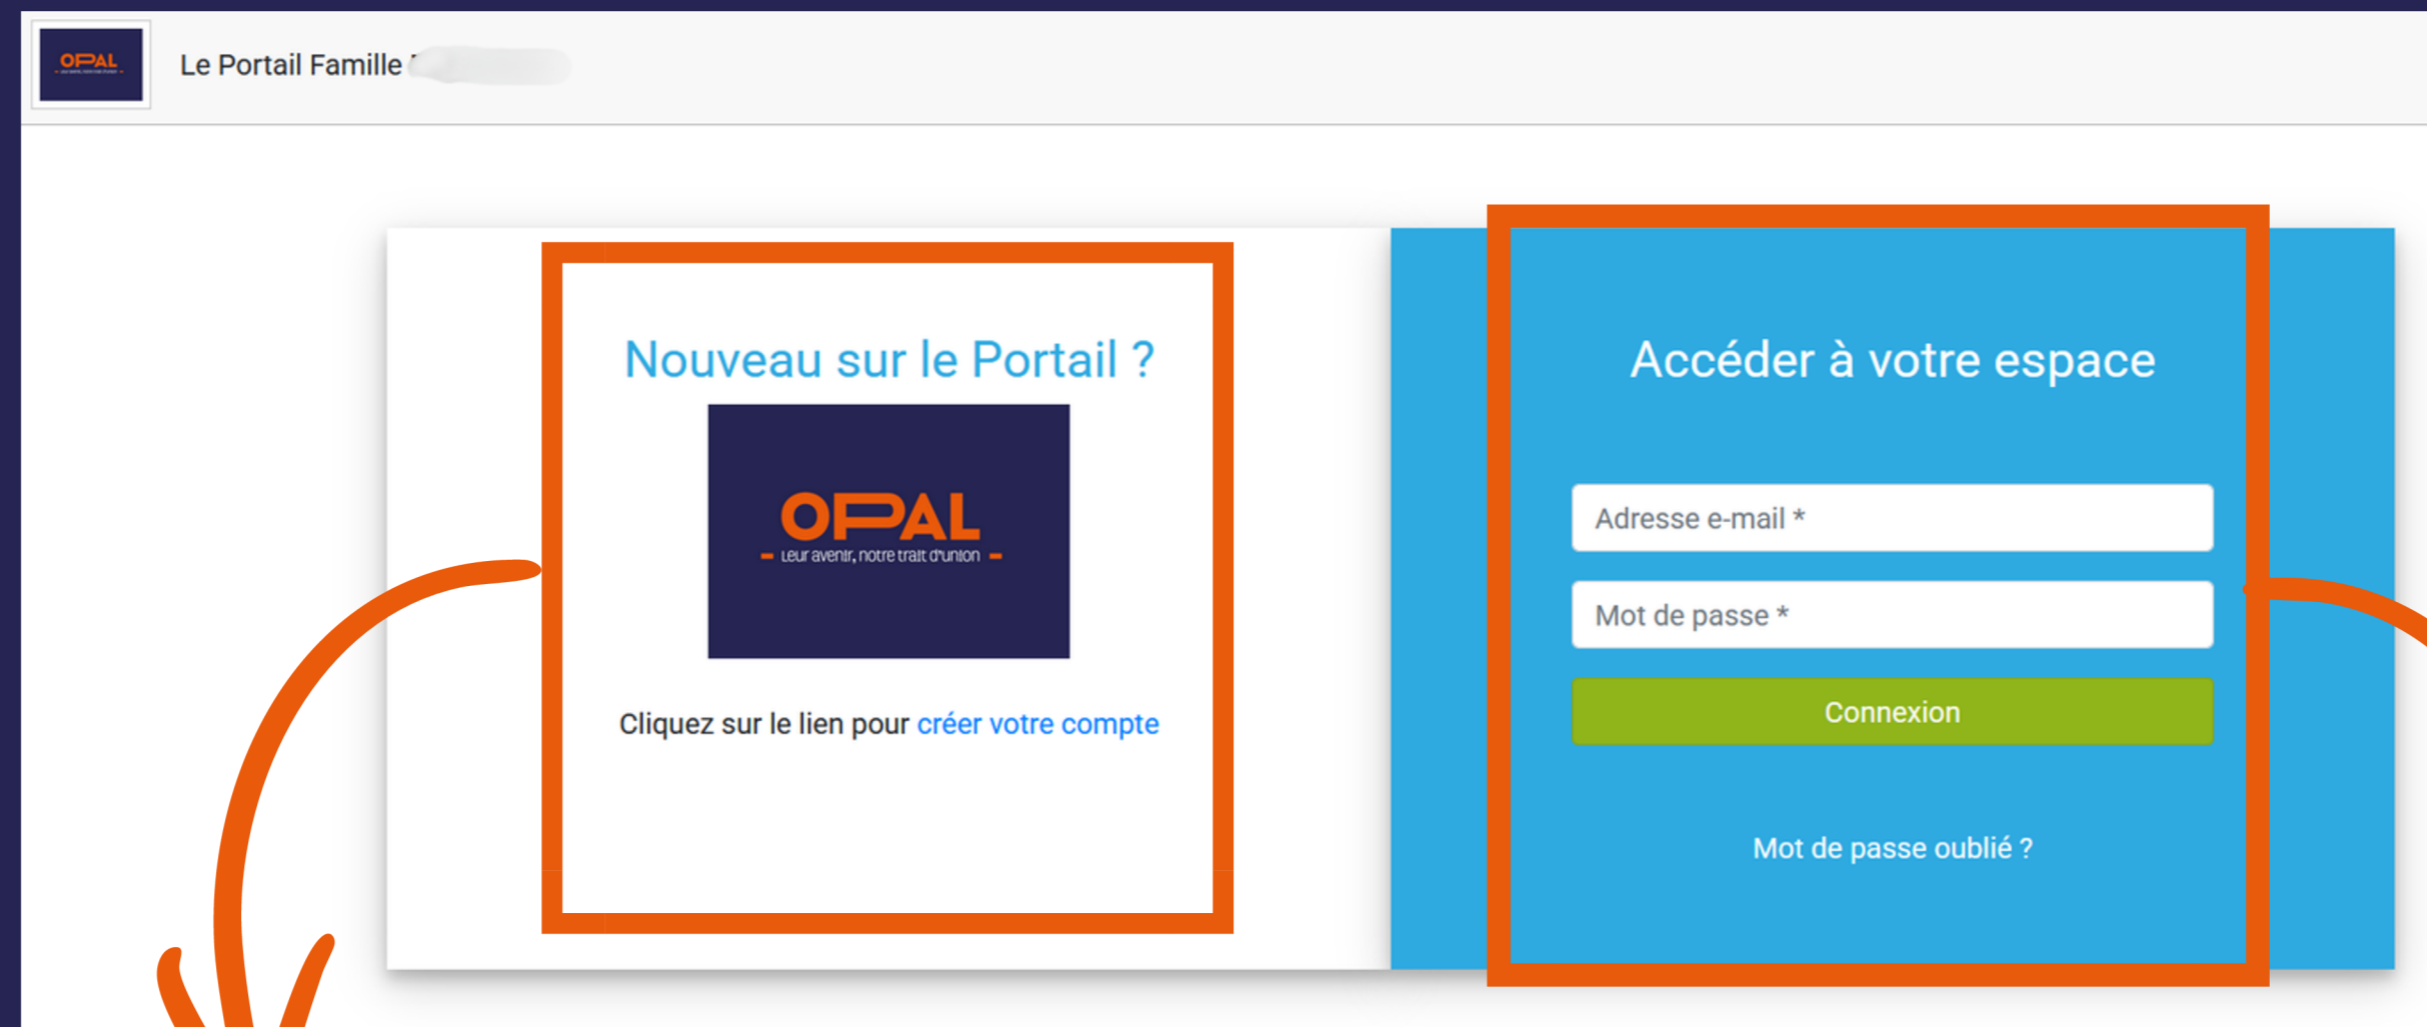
OPAL

Le Portail Famille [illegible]

Nouveau sur le Portail ?

OPAL
Leur avenir, notre trait d'union

Cliquez sur le lien pour créer votre compte

Accéder à votre espace

Adresse e-mail *

Mot de passe *

Connexion

Mot de passe oublié ?